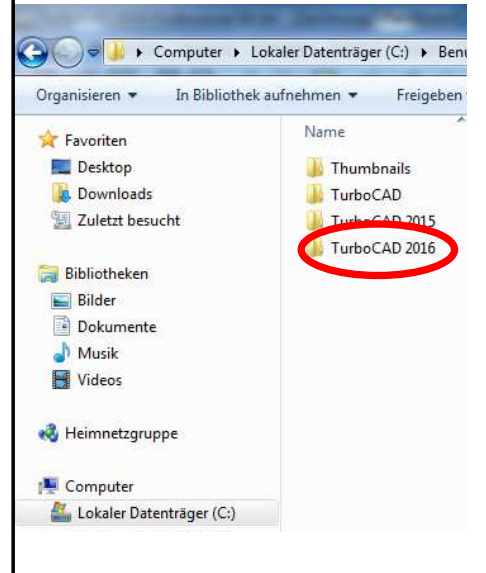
▸ Computer ▸ Lokaler Datenträger (C:) ▸ Benu

Organisieren ▾ In Bibliothek aufnehmen ▾ Freigeben

Favoriten
Desktop
Downloads
Zuletzt besucht

Bibliotheken
Bilder
Dokumente
Musik
Videos

Heimnetzgruppe

Computer
Lokaler Datenträger (C:)

Name
Thumbnails
TurboCAD
TurboCAD 2015
TurboCAD 2016